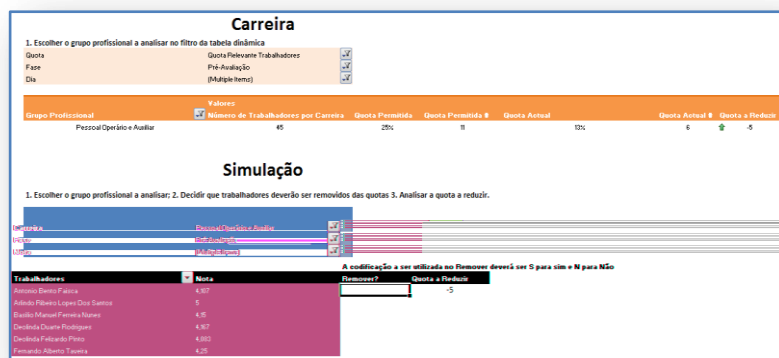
Carreira

1. Escolher o grupo profissional a analisar no filtro da tabela dinâmica

| Quota | Quota Relevante Trabalhadores |
|---|---|
| Fase | Pré-Avaliação |
| Dia | (Multiple Items) |

| Grupo Profissional | Valores Número de Trabalhadores por Carreira | Quota Permitida | Quota Permitida # | Quota Actual | Quota Actual # | Quota a Reduzir |
|---|---|---|---|---|---|---|
| Pessoal Operário e Auxiliar | 45 | 25% | 11 | 13% | 6 | -5 |

Simulação

1. Escolher o grupo profissional a analisar; 2. Decidir que trabalhadores deverão ser removidos das quotas 3. Analisar a quota a reduzir.

| Carreira | Pessoal Operário e Auxiliar |
|---|---|
| Fase | Pré-Avaliação |
| Dia | (Multiple Items) |

A codificação a ser utilizada no Remover deverá ser S para sim e N para Não

| Trabalhadores | Nota | Remover? | Quota a Reduzir |
|---|---|---|---|
| Antonio Bento Faisca | 4,167 | | -5 |
| Arlindo Ribeiro Lopes Dos Santos | 5 | | |
| Basilio Manuel Ferreira Nunes | 4,5 | | |
| Deolinda Duarte Rodrigues | 4,167 | | |
| Deolinda Felizardo Pinto | 4,083 | | |
| Fernando Alberto Taveira | 4,25 | | |